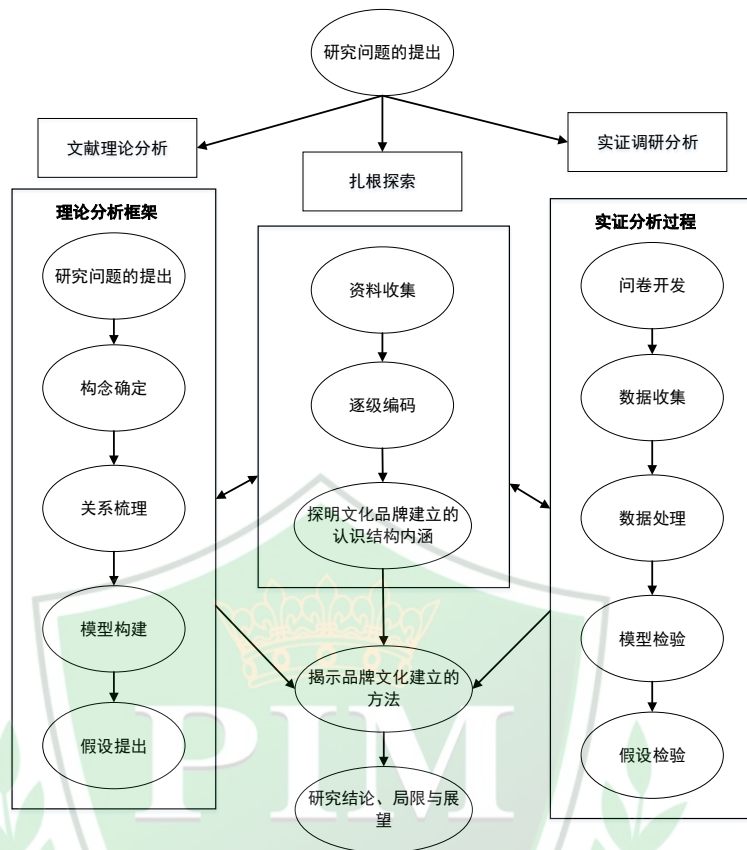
研究问题的提出

文献理论分析

扎根探索

实证调研分析

理论分析框架

研究问题的提出

构念确定

关系梳理

模型构建

假设提出

资料收集

逐级编码

探明文化品牌建立的认识结构内涵

揭示品牌文化建立的方法

研究结论、局限与展望

实证分析过程

问卷开发

数据收集

数据处理

模型检验

假设检验

PIM